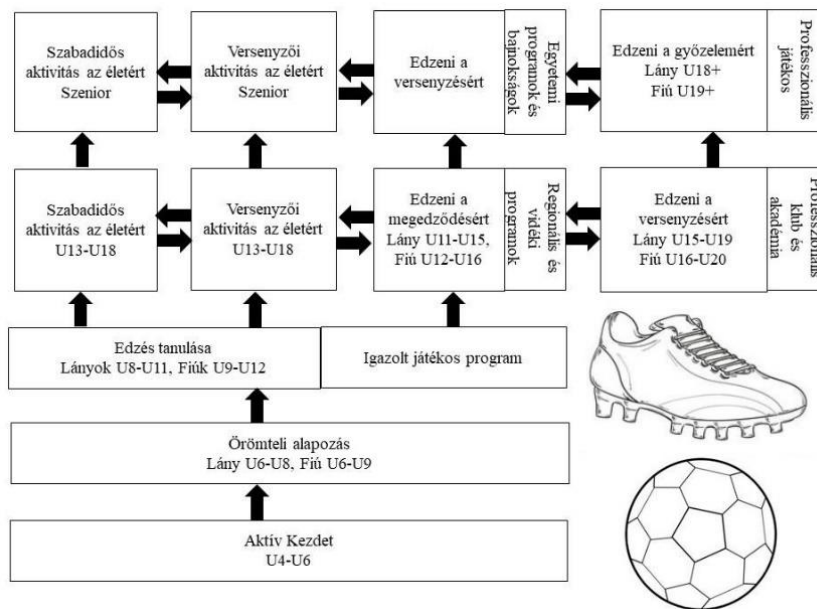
Szabadidős aktivitás az életért Szenior

Versenyzői aktivitás az életért Szenior

Edzeni a versenyzésért

Egyetemi programok és bajnokságok

Edzeni a győzelemért Lány U18+ Fiú U19+

Professzionális játékos

Szabadidős aktivitás az életért U13-U18

Versenyzői aktivitás az életért U13-U18

Edzeni a megedződésért Lány U11-U15, Fiú U12-U16

Regionális és vidéki programok

Edzeni a versenyzésért Lány U15-U19 Fiú U16-U20

Professzionális klub és akadémia

Edzés tanulása Lányok U8-U11, Fiúk U9-U12

Igazolt játékos program

Örömteli alapozás Lány U6-U8, Fiú U6-U9

Aktív Kezdet U4-U6